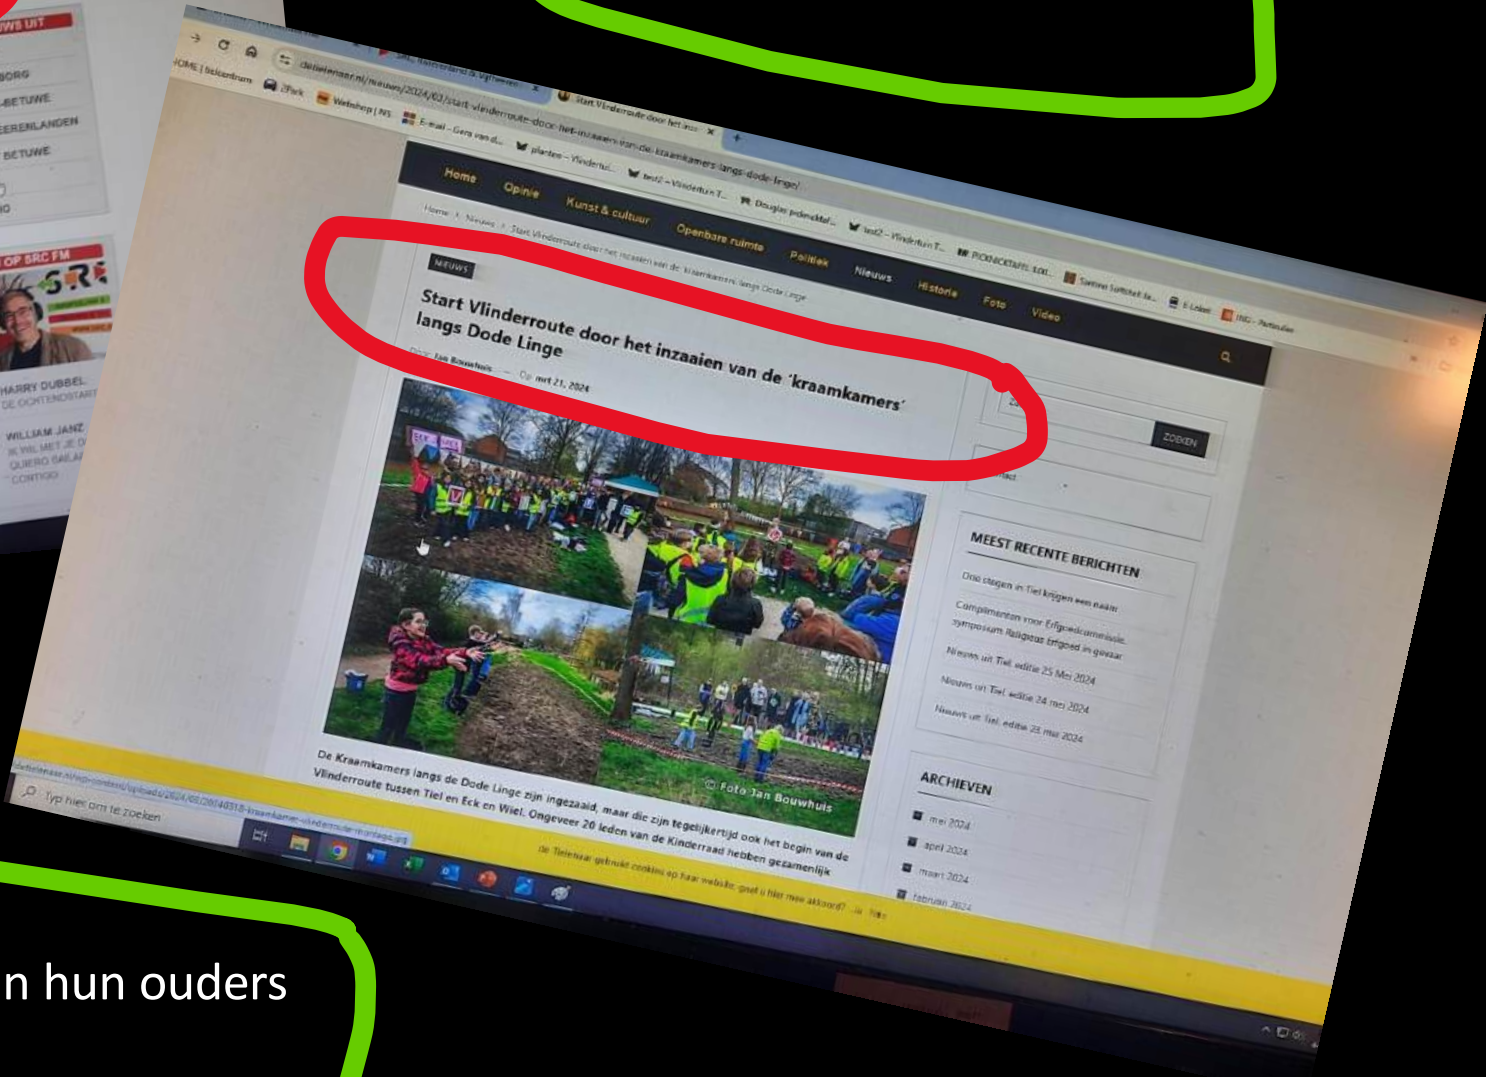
WS UIT
BORG
BETUWE
EERENLANDEN
BETUWE

OP SRC FM
HARRY DUBBEL
WILLIAM JANZ

detielenaar.nl/nieuws/2024/03/start-vlinderroute-door-het-inzaaien-van-de-kraamkamers-langs-dode-linge/

Home Opinie Kunst & cultuur Openbare ruimte Politiek Nieuws Historie Foto Video

Home > Nieuws > Start Vlinderroute door het inzaaien van de 'kraamkamers' langs Dode Linge

NIEUWS

Start Vlinderroute door het inzaaien van de 'kraamkamers' langs Dode Linge

Door Jan Bouwhuis — Op mrt 21, 2024

© Foto Jan Bouwhuis

De Kraamkamers langs de Dode Linge zijn ingezaaid, maar die zijn tegelijkertijd ook het begin van de Vlinderroute tussen Tiel en Eck en Wiel. Ongeveer 20 leden van de Kinderraad hebben gezamenlijk

ZOEKEN

MEEST RECENTE BERICHTEN
Drie stegen in Tiel krijgen een naam
Complimenten voor Erfgoedcommissie symposium Religieus Erfgoed in gevaar
Nieuws uit Tiel editie 25 Mei 2024
Nieuws uit Tiel editie 24 mei 2024
Nieuws uit Tiel editie 23 mei 2024

ARCHIEVEN
mei 2024
april 2024
maart 2024
februari 2024

de Tielenaar gebruikt cookies op haar website. gaat u hier mee akkoord? Ja Nee

Typ hier om te zoeken

n hun ouders